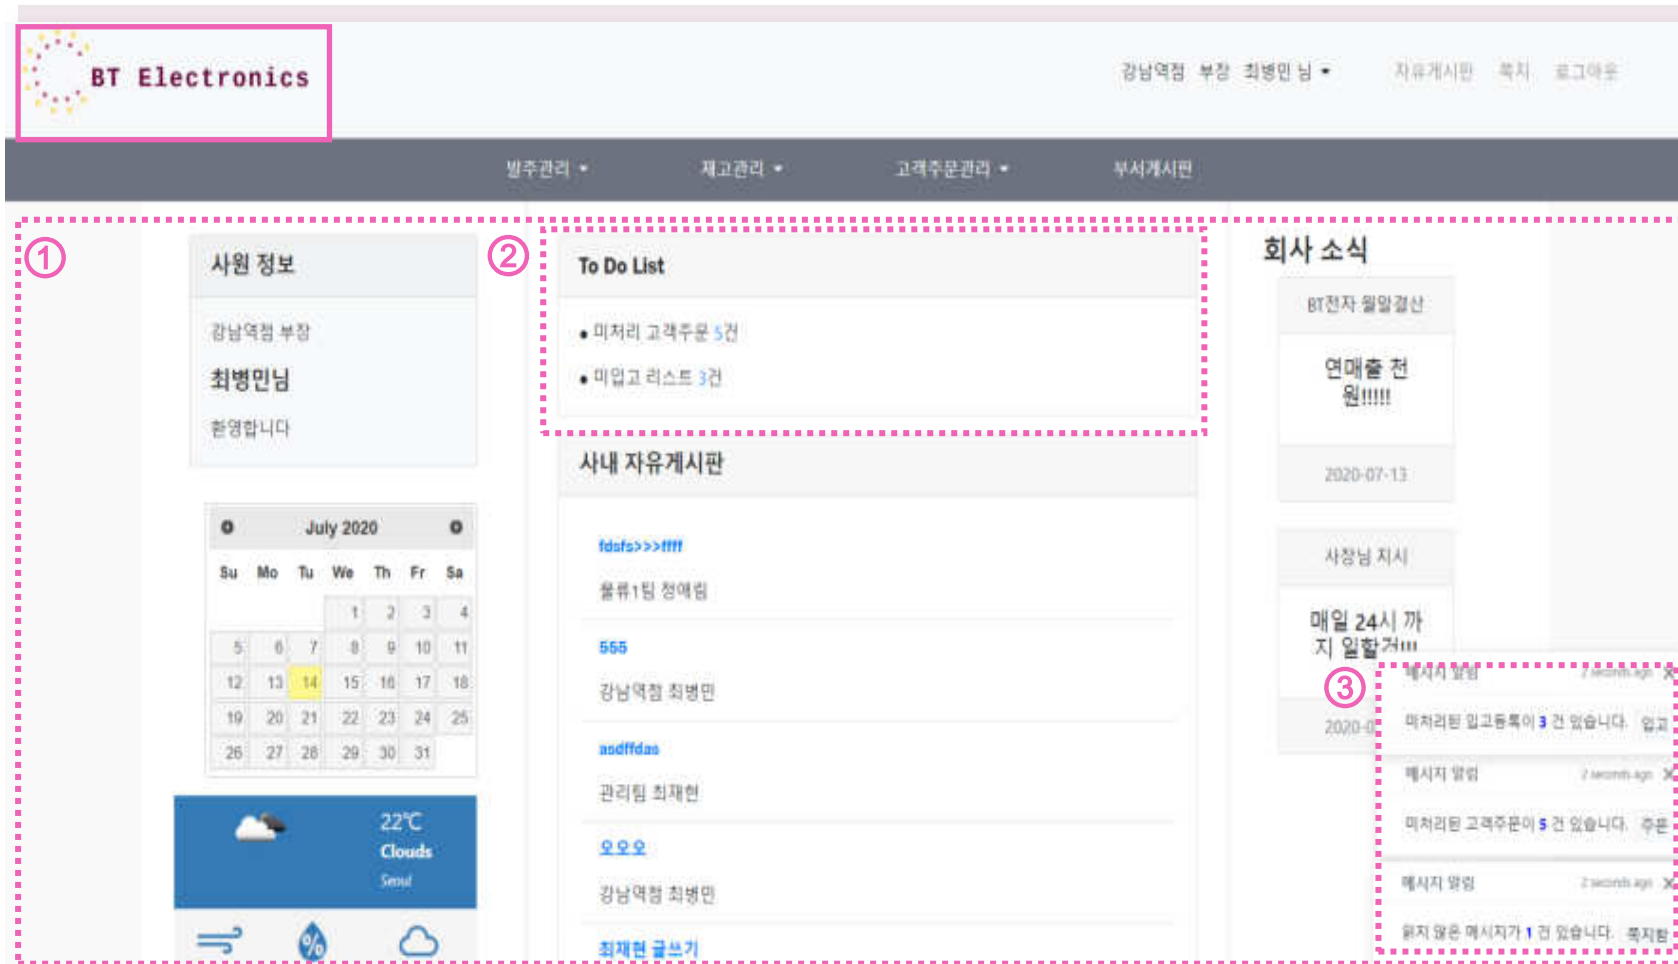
BT Electronics

강남역점 부장 최병민 님 ▾ 자유게시판 쪽지 로그아웃

발주관리 ▾ 재고관리 ▾ 고객주문관리 ▾ 부서게시판

①

사원 정보

강남역점 부장

최병민님

환영합니다

July 2020

| Su | Mo | Tu | We | Th | Fr | Sa |
|---|---|---|---|---|---|---|
| | | | 1 | 2 | 3 | 4 |
| 5 | 6 | 7 | 8 | 9 | 10 | 11 |
| 12 | 13 | 14 | 15 | 16 | 17 | 18 |
| 19 | 20 | 21 | 22 | 23 | 24 | 25 |
| 26 | 27 | 28 | 29 | 30 | 31 | |

22℃
Clouds
Seoul

②

To Do List

• 미처리 고객주문 5건

• 미입고 리스트 3건

사내 자유게시판

fdsfs>>>ffff

물류1팀 정예림

555

강남역점 최병민

asdffdas

관리팀 최재현

ㅇㅇㅇ

강남역점 최병민

최재현 글쓰기

회사 소식

BT전자 월말결산

연매출 천원!!!!!

2020-07-13

사장님 지시

매일 24시 까지 일할거!!!

2020-0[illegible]

③

메시지 알림 2 seconds ago

미처리된 입고등록이 3 건 있습니다. 입고

메시지 알림 2 seconds ago

미처리된 고객주문이 5 건 있습니다. 주문

메시지 알림 2 seconds ago

읽지 않은 메시지가 1 건 있습니다. 쪽지함